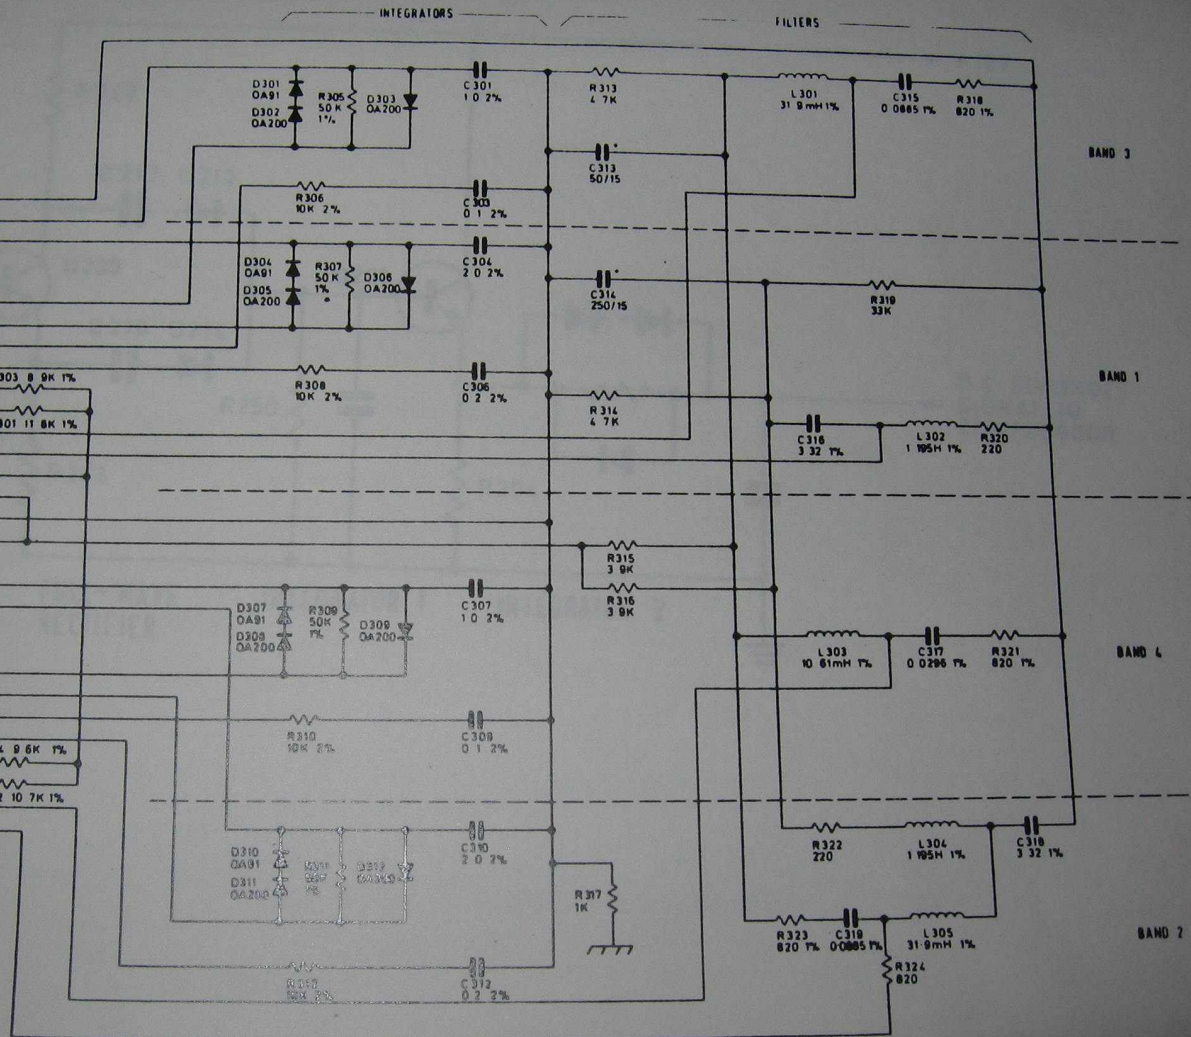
INTEGRATORS

FILTERS

D301
OA91
D302
OA200

R305
50K
1%

D303
OA200

C301
1 0 2%

R313
4 7K

L301
31 9 mH 1%

C315
0 0885 1%

R318
820 1%

BAND 3

C313
50/15

R306
10K 2%

C303
0 1 2%

D304
OA91
D305
OA200

R307
50K
1%

D306
OA200

C304
2 0 2%

C314
250/15

R319
33K

BAND 1

303 8 9K 1%

301 11 8K 1%

R308
10K 2%

C306
0 2 2%

R314
4 7K

C316
3 32 1%

L302
1 195H 1%

R320
220

R315
3 9K

R316
3 9K

D307
OA91
D308
OA200

R309
50K
1%

D309
OA200

C307
1 0 2%

L303
10 61mH 1%

C317
0 0296 1%

R321
820 1%

BAND 4

R310
10K 2%

C308
0 1 2%

9 6K 1%

2 10 7K 1%

D310
OA91
D311
OA200

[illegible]

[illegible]

C310
2 0 2%

R317
1K

R322
220

L304
1 195H 1%

C318
3 32 1%

R323
820 1%

C319
0 0885 1%

L305
31 9mH 1%

BAND 2

R324
820

R312
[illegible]

C312
0 2 2%